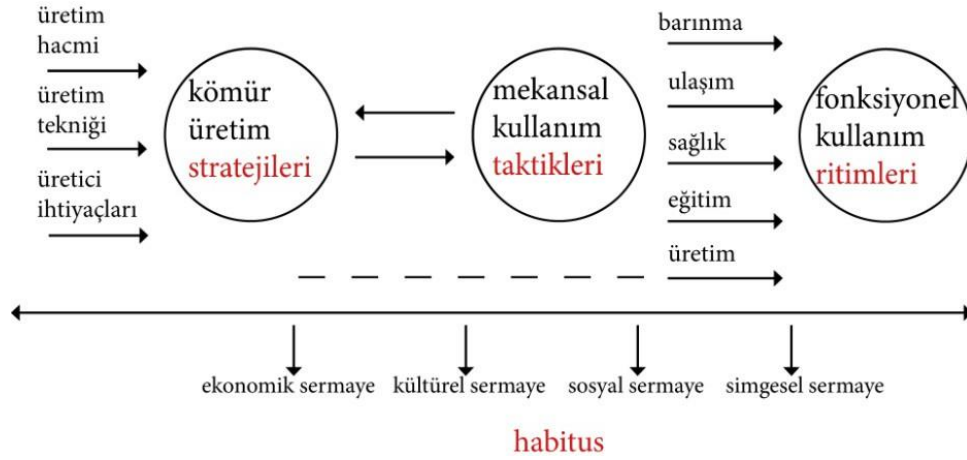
üretim hacmi

üretim tekniği

üretici ihtiyaçları

kömür üretim stratejileri

mekansal kullanım taktikleri

barınma

ulaşım

sağlık

eğitim

üretim

fonksiyonel kullanım ritimleri

ekonomik sermaye

kültürel sermaye

sosyal sermaye

simgesel sermaye

habitus